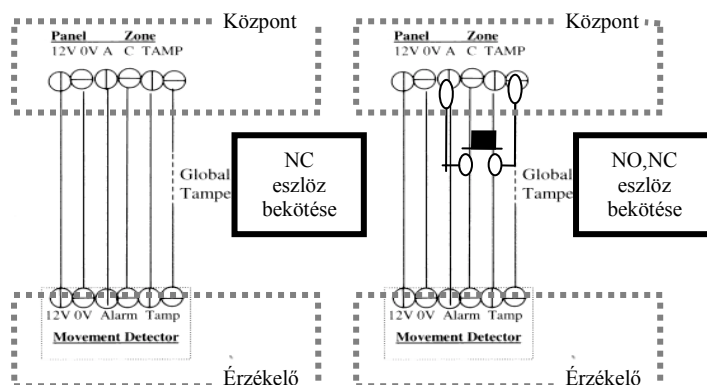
Panel Zone
12V 0V A C TAMP
Központ

Global Tampe

NC eszlöz bekötése

12V 0V Alarm Tamp
Movement Detector
Érzékelő

Panel Zone
12V 0V A C TAMP
Központ

Global Tampe

NO,NC eszlöz bekötése

12V 0V Alarm Tamp
Movement Detector
Érzékelő